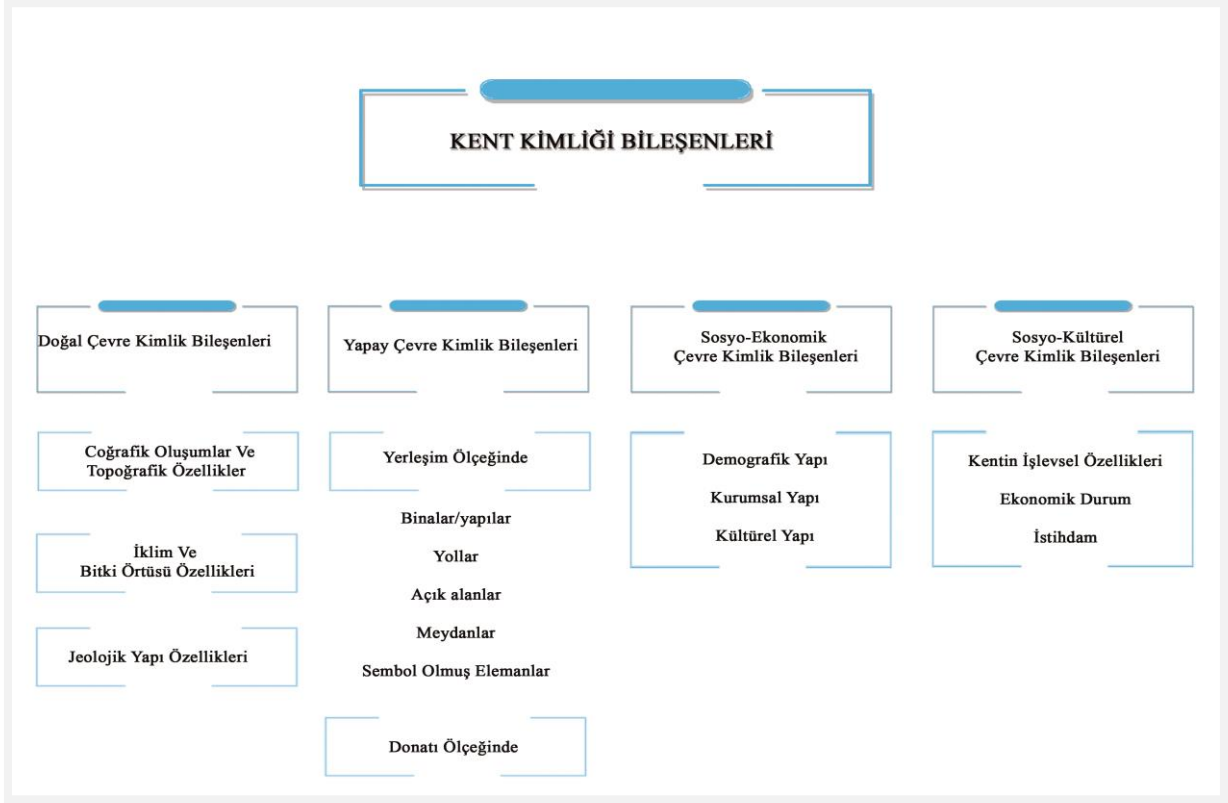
KENT KİMLİĞİ BİLEŞENLERİ

Doğal Çevre Kimlik Bileşenleri

Coğrafik Oluşumlar Ve Topoğrafik Özellikler

İklim Ve Bitki Örtüsü Özellikleri

Jeolojik Yapı Özellikleri

Yapay Çevre Kimlik Bileşenleri

Yerleşim Ölçeğinde

Binalar/yapılar

Yollar

Açık alanlar

Meydanlar

Sembol Olmuş Elemanlar

Donatı Ölçeğinde

Sosyo-Ekonomik Çevre Kimlik Bileşenleri

Demografik Yapı

Kurumsal Yapı

Kültürel Yapı

Sosyo-Kültürel Çevre Kimlik Bileşenleri

Kentin İşlevsel Özellikleri

Ekonomik Durum

İstihdam